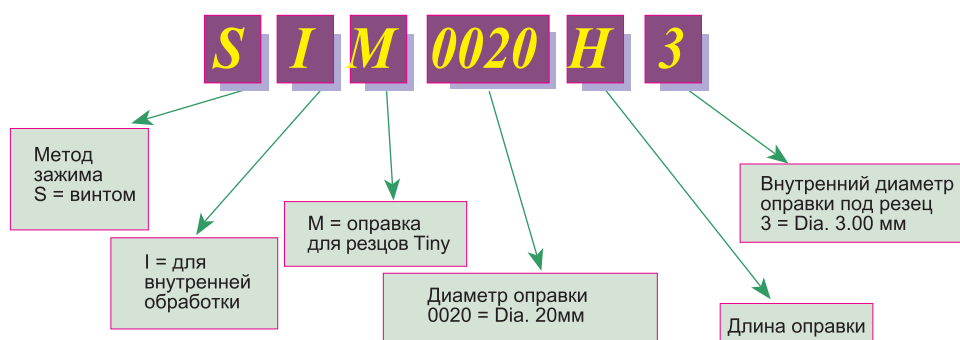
S I M 0020 H 3

Метод зажима
S = винтом

I = для внутренней обработки

M = оправка для резцов Tiny

Диаметр оправки
0020 = Dia. 20мм

Длина оправки

Внутренний диаметр оправки под резец
3 = Dia. 3.00 мм